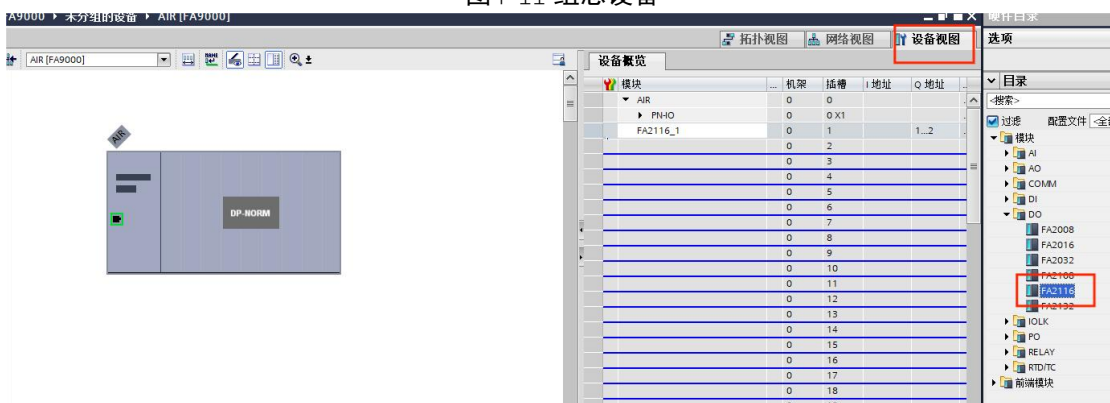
图 11 组态设备

FA9000 ▸ 未分组的设备 ▸ AIR [FA9000]

拓扑视图 网络视图 设备视图

AIR [FA9000]

AIR

DP-NORM

设备概览

| 模块 | ... | 机架 | 插槽 | I 地址 | Q 地址 |
|---|---|---|---|---|---|
| ▾ AIR | | 0 | 0 | | |
| ▸ PN-IO | | 0 | 0 X1 | | |
| FA2116_1 | | 0 | 1 | | 1...2 |
| | | 0 | 2 | | |
| | | 0 | 3 | | |
| | | 0 | 4 | | |
| | | 0 | 5 | | |
| | | 0 | 6 | | |
| | | 0 | 7 | | |
| | | 0 | 8 | | |
| | | 0 | 9 | | |
| | | 0 | 10 | | |
| | | 0 | 11 | | |
| | | 0 | 12 | | |
| | | 0 | 13 | | |
| | | 0 | 14 | | |
| | | 0 | 15 | | |
| | | 0 | 16 | | |
| | | 0 | 17 | | |
| | | 0 | 18 | | |

硬件目录

选项

目录

<搜索>

过滤 配置文件 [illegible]

模块
AI
AO
COMM
DI
DO
FA2008
FA2016
FA2032
FA2100
FA2116
FA2132
IOLK
PO
RELAY
RTD/TC
前端模块